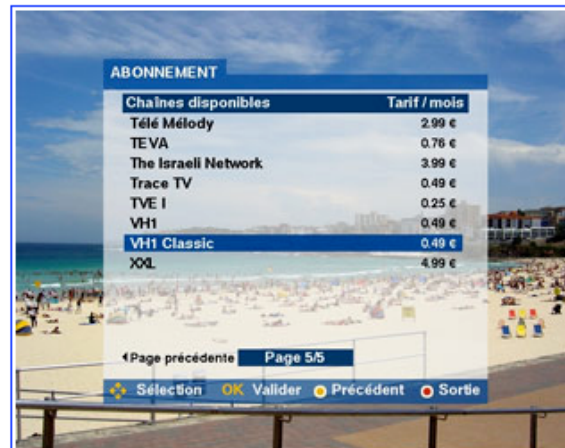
ABONNEMENT

| Chaînes disponibles | Tarif / mois |
|---|---|
| Télé Mélody | 2.99 € |
| TEVA | 0.76 € |
| The Israeli Network | 3.99 € |
| Trace TV | 0.49 € |
| TVE I | 0.25 € |
| VH1 | 0.49 € |
| VH1 Classic | 0.49 € |
| XXL | 4.99 € |

◂Page précédente Page 5/5

Sélection OK Valider Précédent Sortie